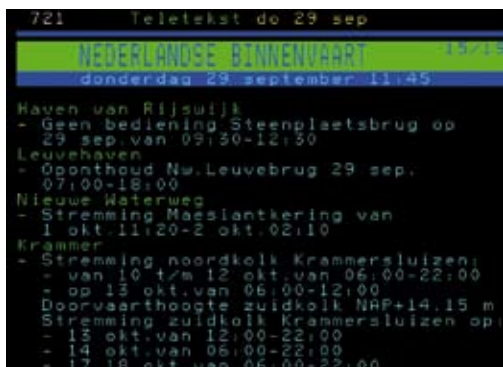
721 Teletekst do 29 sep

NEDERLANDSE BINNENVAART 15/1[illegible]

donderdag 29 september 11:45

Haven van Rijswijk
- Geen bediening Steenplaetsbrug op 29 sep.van 09:30-12:30
Leuvehaven
- Oponthoud Nw.Leuvebrug 29 sep. 07:00-18:00
Nieuwe Waterweg
- Stremming Maeslantkering van 1 okt.11:20-2 okt.02:10
Krammer
- Stremming noordkolk Krammersluizen:
- van 10 t/m 12 okt.van 06:00-22:00
- op 13 okt.van 06:00-12:00
Doorvaarthoogte zuidkolk NAP+14.15 m
Stremming zuidkolk Krammersluizen op:
- 13 okt.van 12:00-22:00
- 14 okt.van 06:00-22:00
- 17,18 okt.van 06:00-22:00